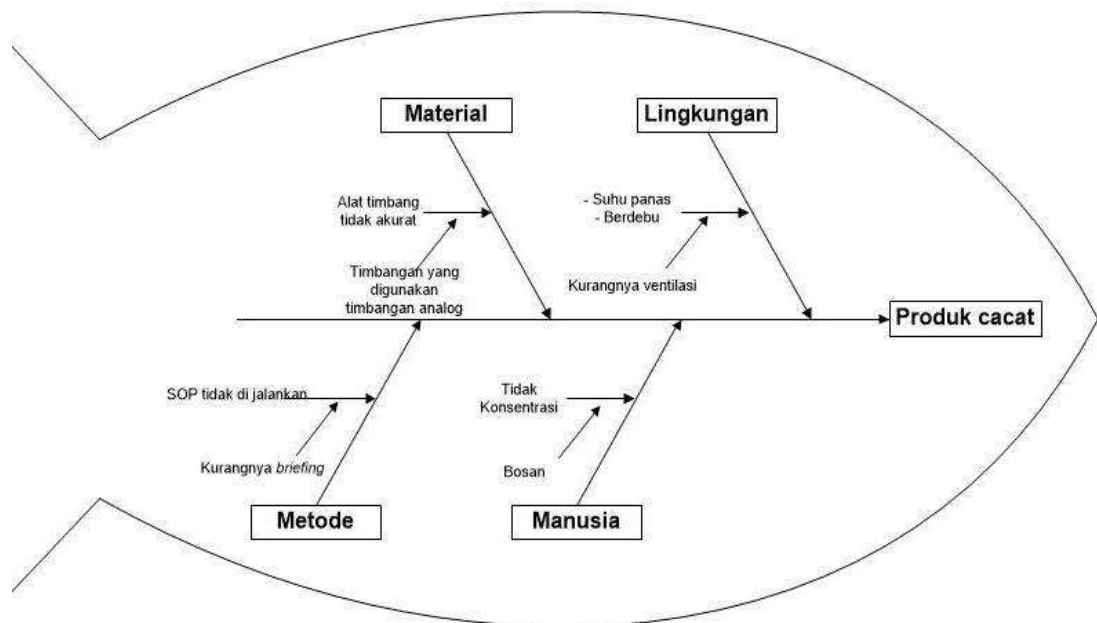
Material

Lingkungan

Alat timbang tidak akurat

Timbangan yang digunakan timbangan analog

- Suhu panas
- Berdebu

Kurangnya ventilasi

Produk cacat

SOP tidak di jalankan

Kurangnya *briefing*

Tidak Konsentrasi

Bosan

Metode

Manusia